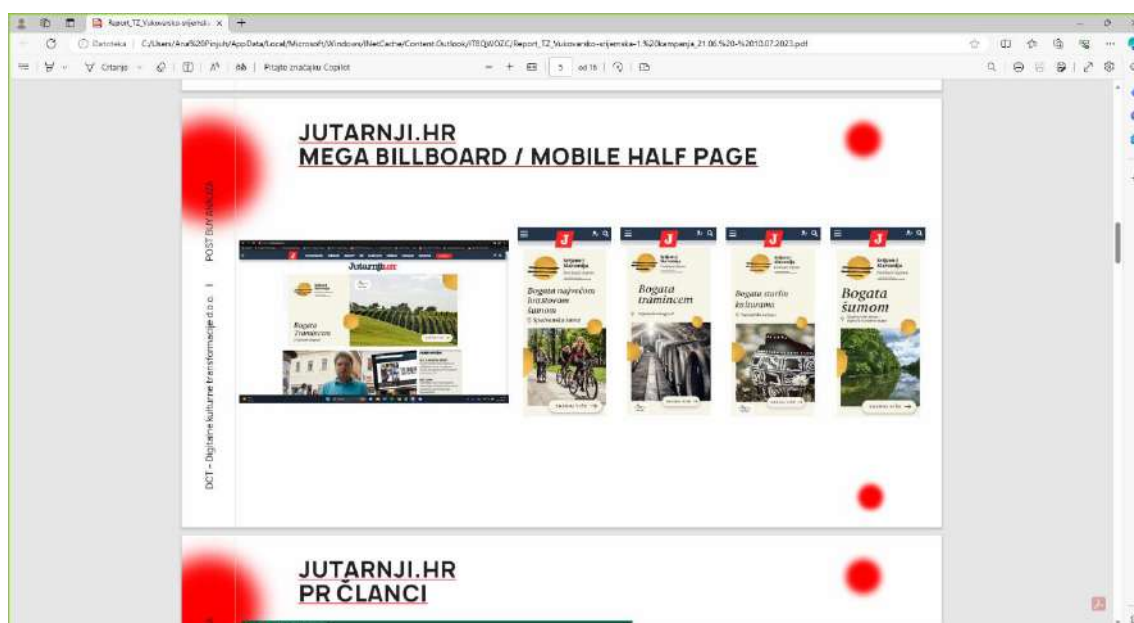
Report_TZ_Vukovarsko-srijemska ×

Datoteka | C:/Users/Ana%20Pinjuh/AppData/Local/Microsoft/Windows/INetCache/Content.Outlook/ITEQJ0ZC/Report_TZ_Vukovarsko-srijemska-1.%20kampanja_21.06.%20-%2010.07.2023.pdf

Crtanje | Pitajte značajku Copilot | 5 od 16

JUTARNJI.HR
MEGA BILLBOARD / MOBILE HALF PAGE

POST BUY ANALIZA

DCT - Digitalne kulturne transformacije d.o.o.

Jutarnji.hr

Bogata traminecem

Bogata najvećom hrastovom šumom

Bogata traminecem

Bogata starim kulturama

Bogata šumom

JUTARNJI.HR
PR ČLANCI